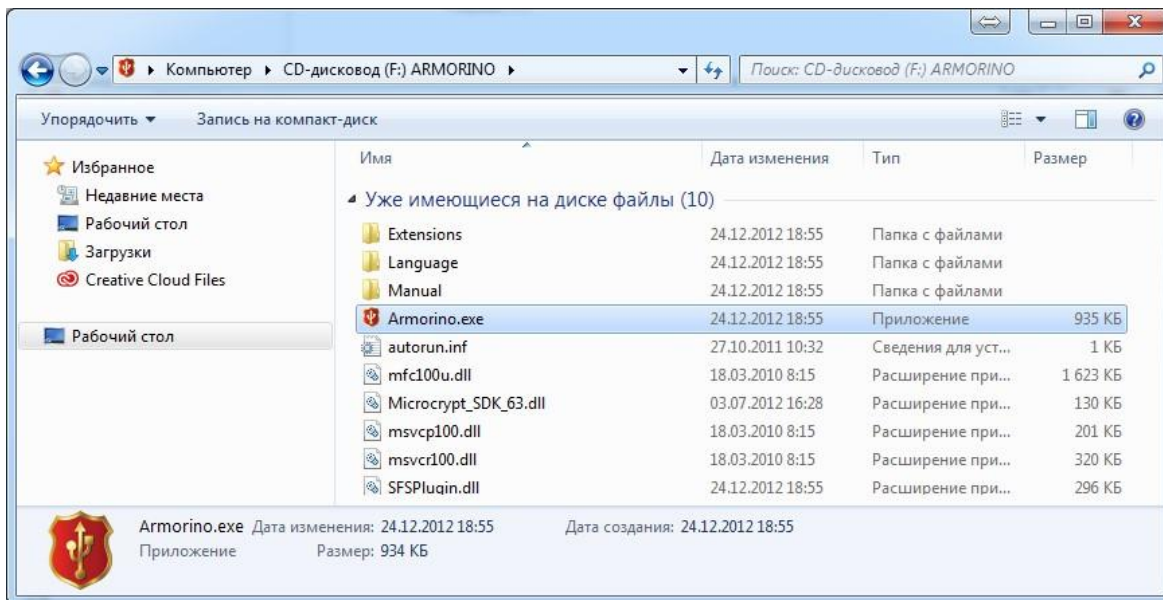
▸ Компьютер ▸ CD-дисковод (F:) ARMORINO ▸

Поиск: CD-дисковод (F:) ARMORINO

Упорядочить ▾ Запись на компакт-диск

Избранное
Недавние места
Рабочий стол
Загрузки
Creative Cloud Files

Рабочий стол

| Имя | Дата изменения | Тип | Размер |
|---|---|---|---|
| Уже имеющиеся на диске файлы (10) | | | |
| Extensions | 24.12.2012 18:55 | Папка с файлами | |
| Language | 24.12.2012 18:55 | Папка с файлами | |
| Manual | 24.12.2012 18:55 | Папка с файлами | |
| Armorino.exe | 24.12.2012 18:55 | Приложение | 935 КБ |
| autorun.inf | 27.10.2011 10:32 | Сведения для уст... | 1 КБ |
| mfc100u.dll | 18.03.2010 8:15 | Расширение при... | 1 623 КБ |
| Microcrypt_SDK_63.dll | 03.07.2012 16:28 | Расширение при... | 130 КБ |
| msvcp100.dll | 18.03.2010 8:15 | Расширение при... | 201 КБ |
| msvcr100.dll | 18.03.2010 8:15 | Расширение при... | 320 КБ |
| SFSPlugin.dll | 24.12.2012 18:55 | Расширение при... | 296 КБ |

Armorino.exe Дата изменения: 24.12.2012 18:55 Дата создания: 24.12.2012 18:55
Приложение Размер: 934 КБ